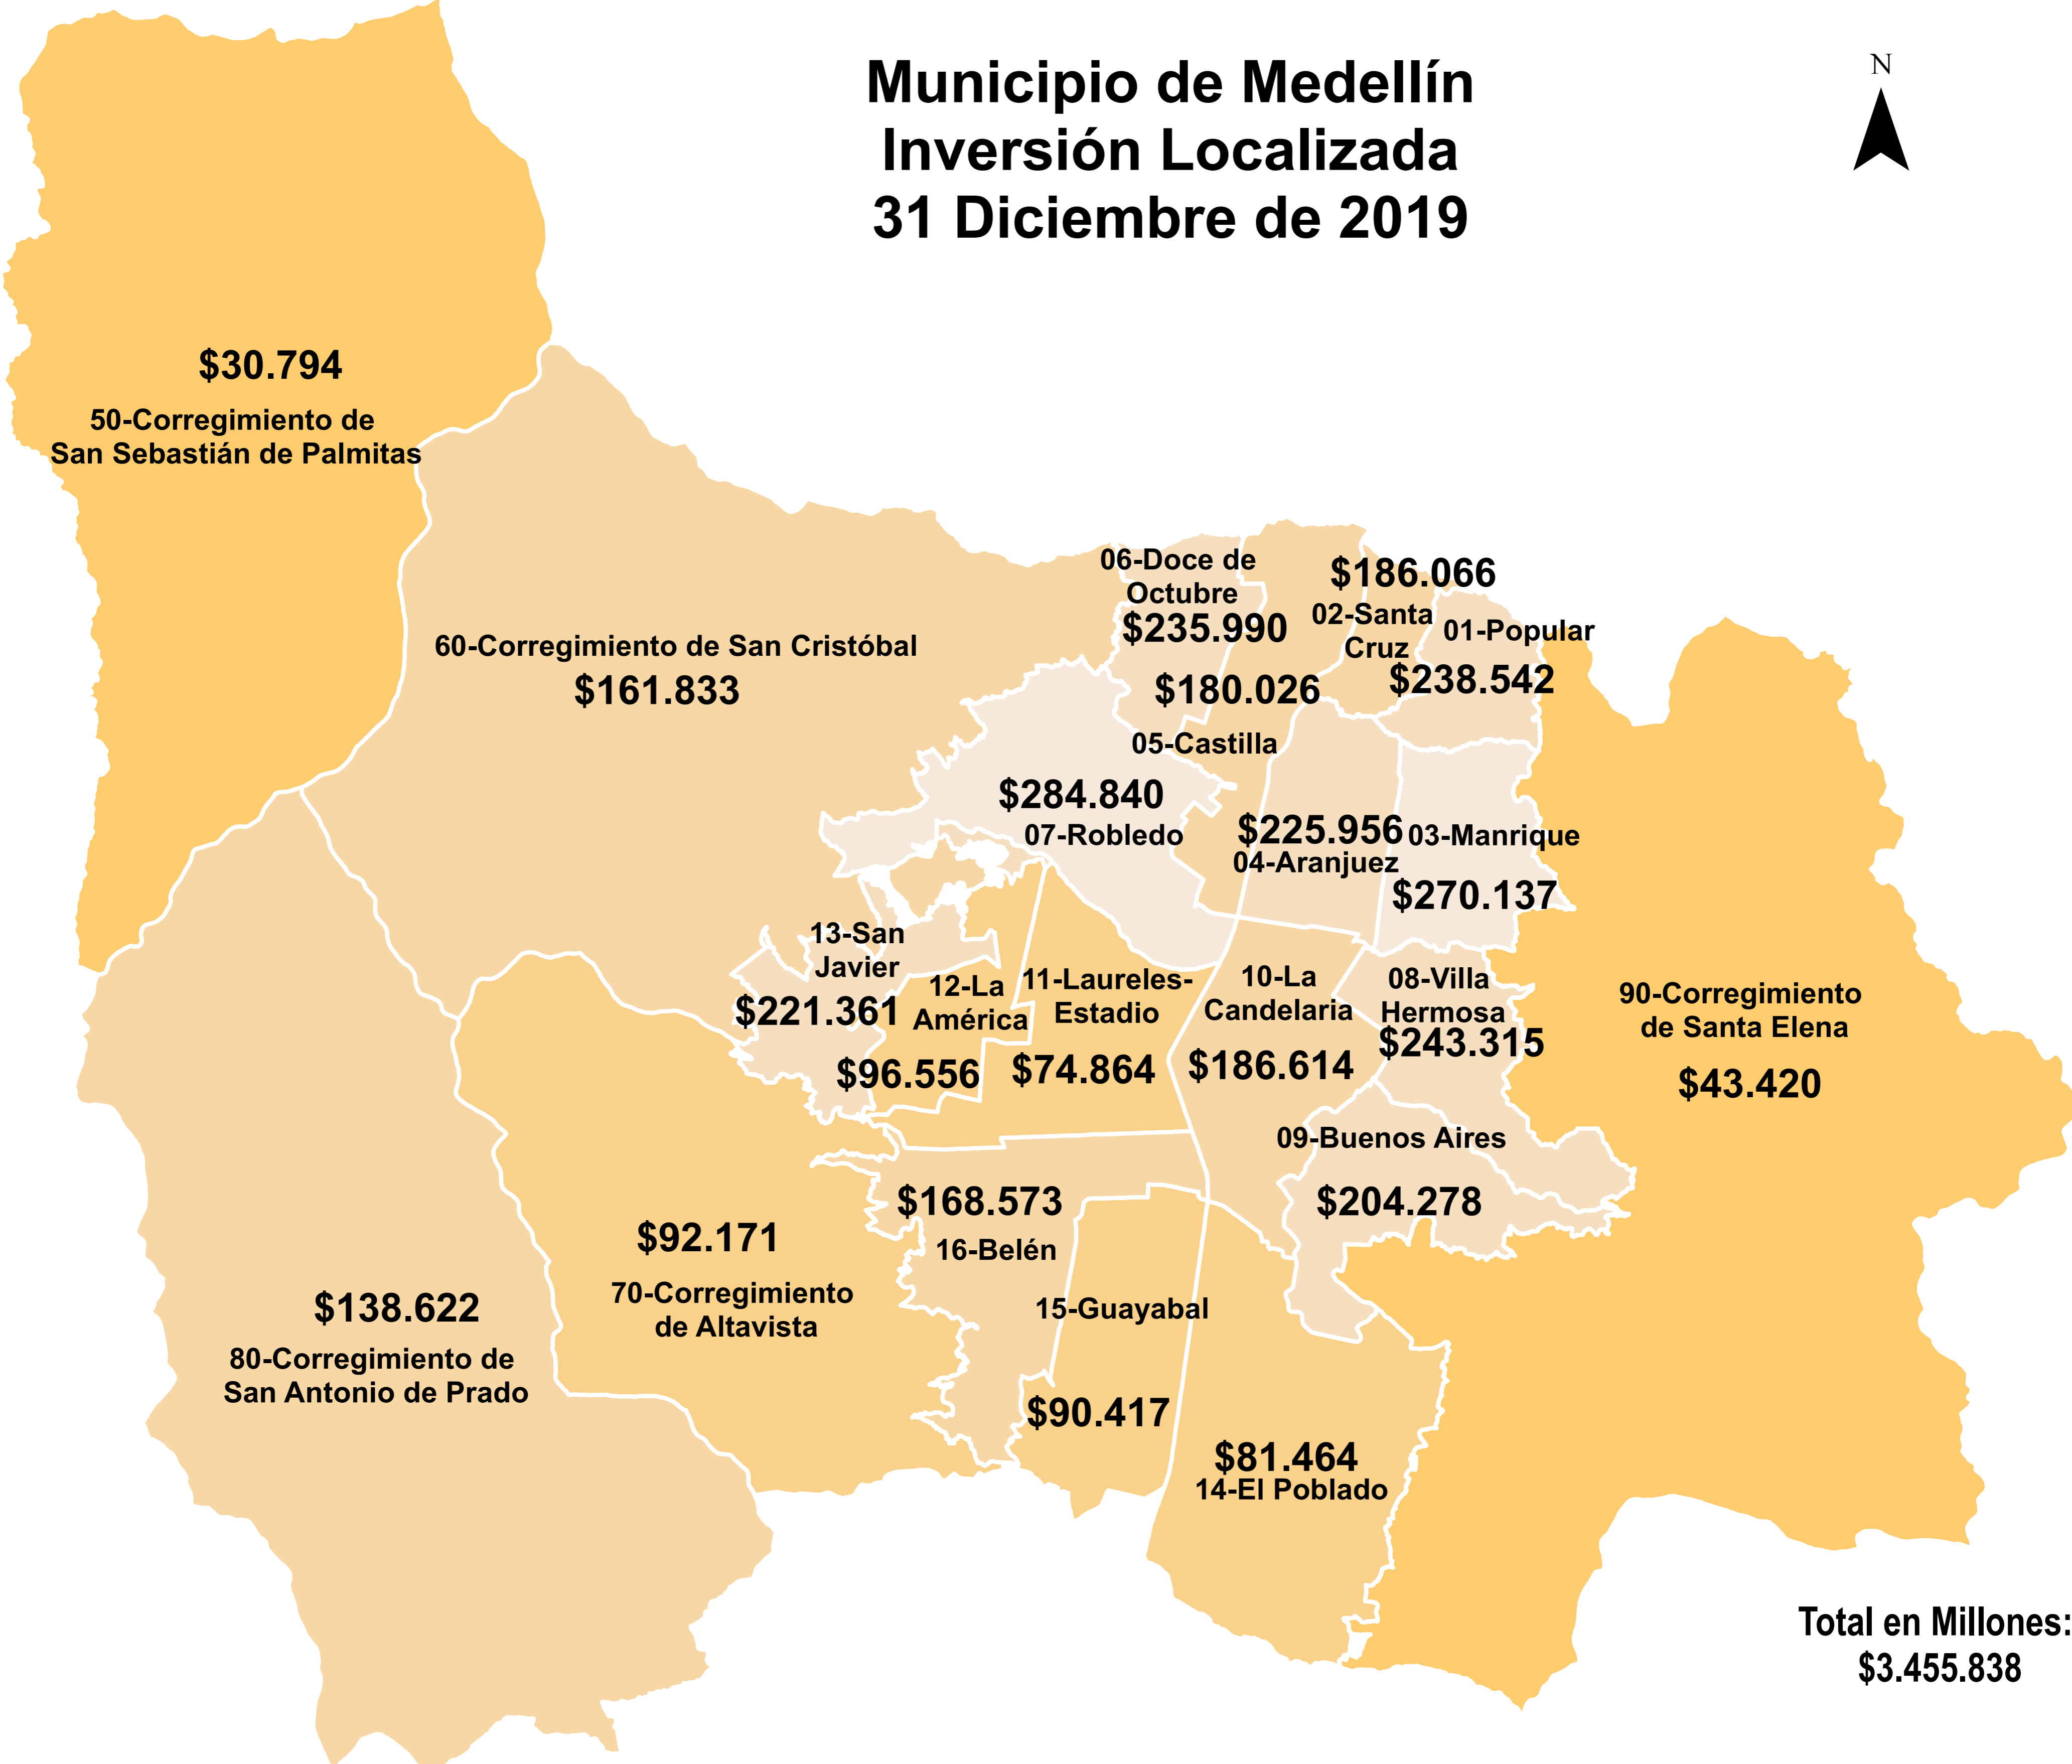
Municipio de Medellín
Inversión Localizada
31 Diciembre de 2019

N

$30.794
50-Corregimiento de San Sebastián de Palmitas

60-Corregimiento de San Cristóbal
$161.833

06-Doce de Octubre
$235.990

$186.066
02-Santa Cruz

01-Popular
$238.542

$180.026
05-Castilla

$284.840
07-Robledo

$225.956
04-Aranjuez

03-Manrique
$270.137

13-San Javier
$221.361

12-La América
$96.556

11-Laureles-Estadio
$74.864

10-La Candelaria
$186.614

08-Villa Hermosa
$243.315

90-Corregimiento de Santa Elena
$43.420

09-Buenos Aires
$204.278

$168.573
16-Belén

$92.171
70-Corregimiento de Altavista

$138.622
80-Corregimiento de San Antonio de Prado

15-Guayabal
$90.417

$81.464
14-El Poblado

Total en Millones:
$3.455.838